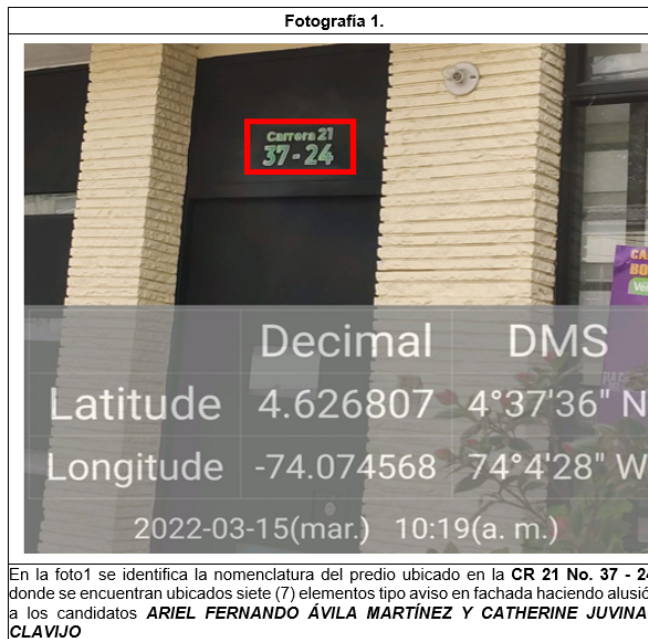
Fotografía 1.

Carrera 21
37 - 24

CA
BO
Vo

| | Decimal | DMS |
|---|---|---|
| Latitude | 4.626807 | 4°37'36" N |
| Longitude | -74.074568 | 74°4'28" W |

2022-03-15(mar.) 10:19(a. m.)

En la foto1 se identifica la nomenclatura del predio ubicado en la **CR 21 No. 37 - 2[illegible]** donde se encuentran ubicados siete (7) elementos tipo aviso en fachada haciendo alusió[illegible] a los candidatos ***ARIEL FERNANDO ÁVILA MARTÍNEZ Y CATHERINE JUVINA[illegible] CLAVIJO***